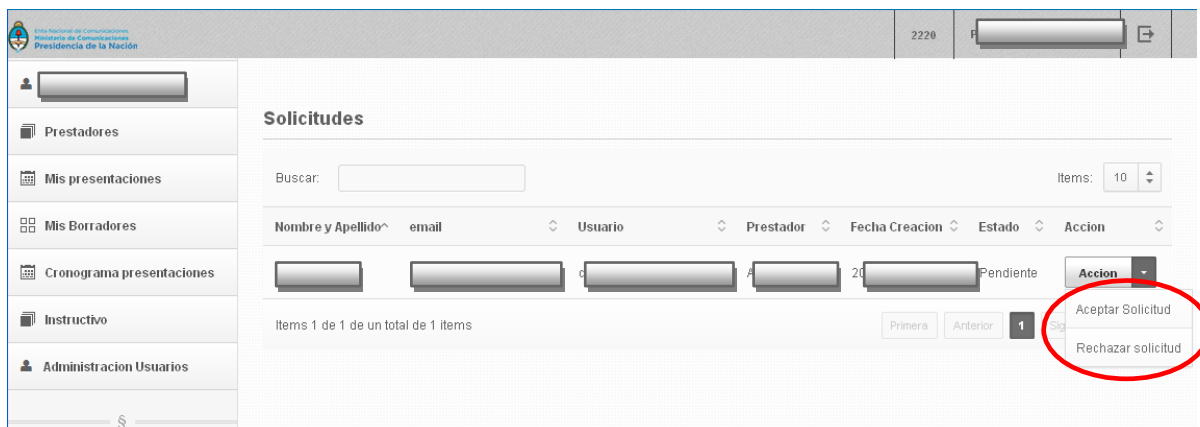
Ente Nacional de Comunicaciones
Ministerio de Comunicaciones
Presidencia de la Nación

2220

Prestadores

Mis presentaciones

Mis Borradores

Cronograma presentaciones

Instructivo

Administracion Usuarios

Solicitudes

Buscar:

Items: 10

| Nombre y Apellido | email | Usuario | Prestador | Fecha Creacion | Estado | Accion |
|---|---|---|---|---|---|---|
| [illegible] | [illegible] | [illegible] | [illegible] | 20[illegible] | Pendiente | Accion |

Aceptar Solicitud

Rechazar solicitud

Items 1 de 1 de un total de 1 items

Primera Anterior 1 Sig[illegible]